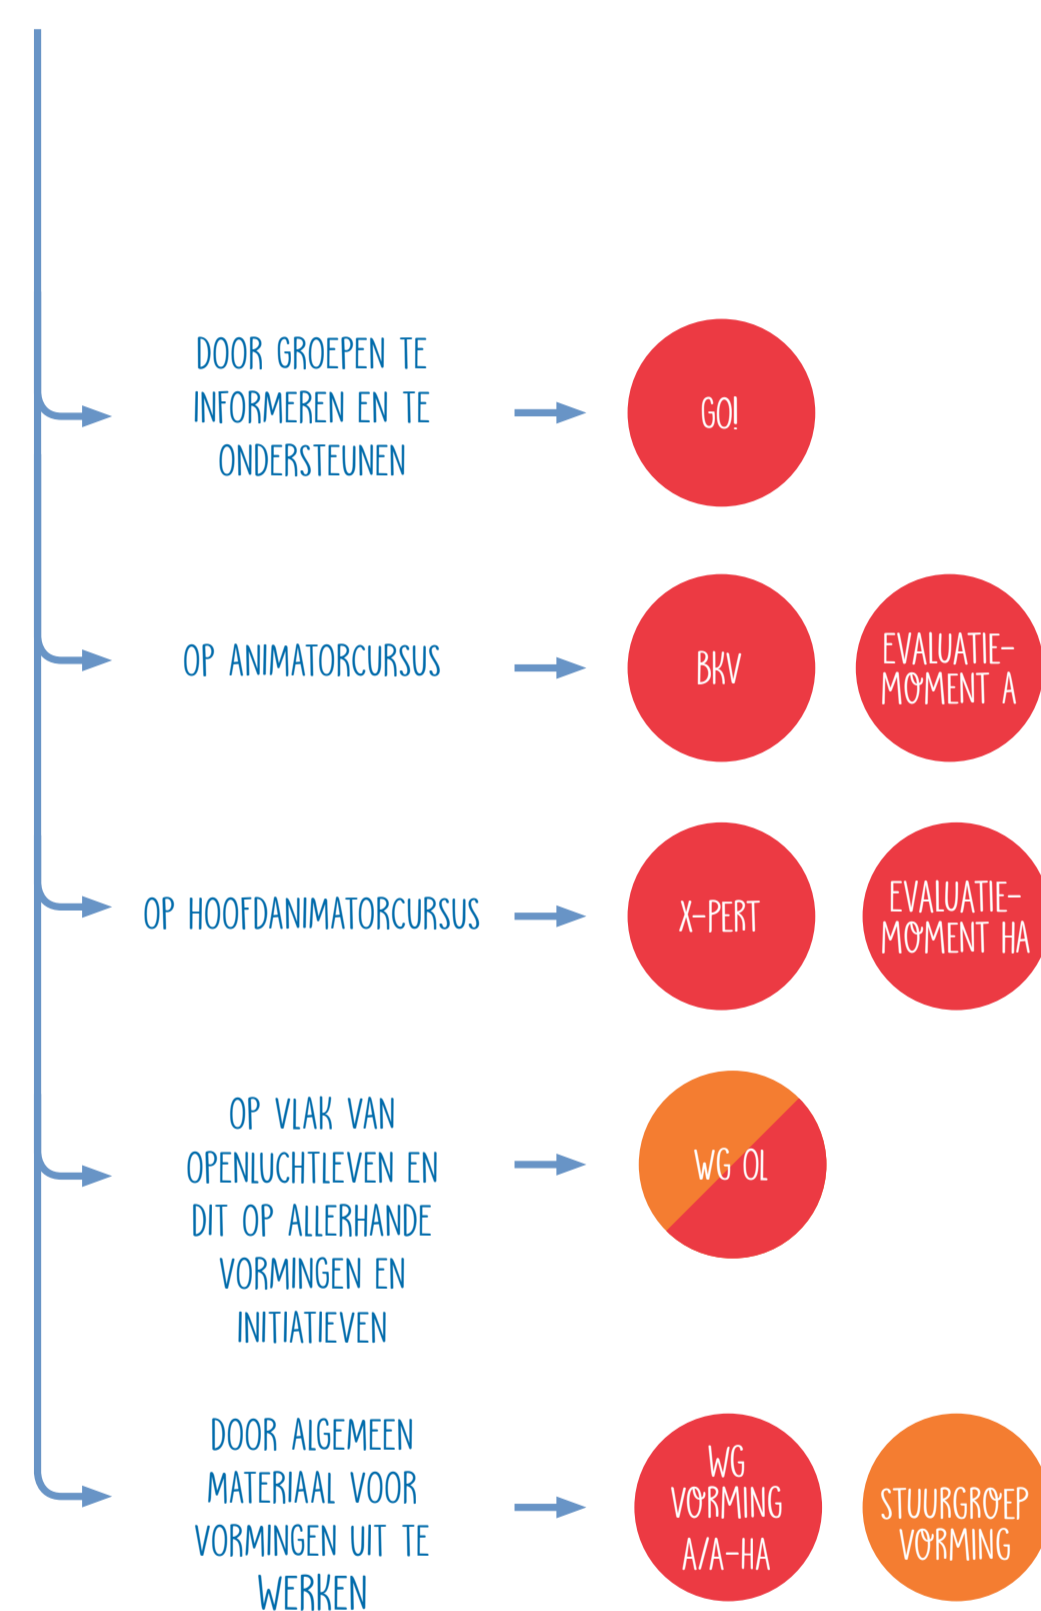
DOOR GROEPEN TE INFORMEREN EN TE ONDERSTEUNEN

GO!

OP ANIMATORCURSUS

BKV

EVALUATIE-MOMENT A

OP HOOFDANIMATORCURSUS

X-PERT

EVALUATIE-MOMENT HA

OP VLAK VAN OPENLUCHTLEVEN EN DIT OP ALLERHANDE VORMINGEN EN INITIATIEVEN

WG OL

DOOR ALGEMEEN MATERIAAL VOOR VORMINGEN UIT TE WERKEN

WG VORMING A/A-HA

STUURGROEP VORMING